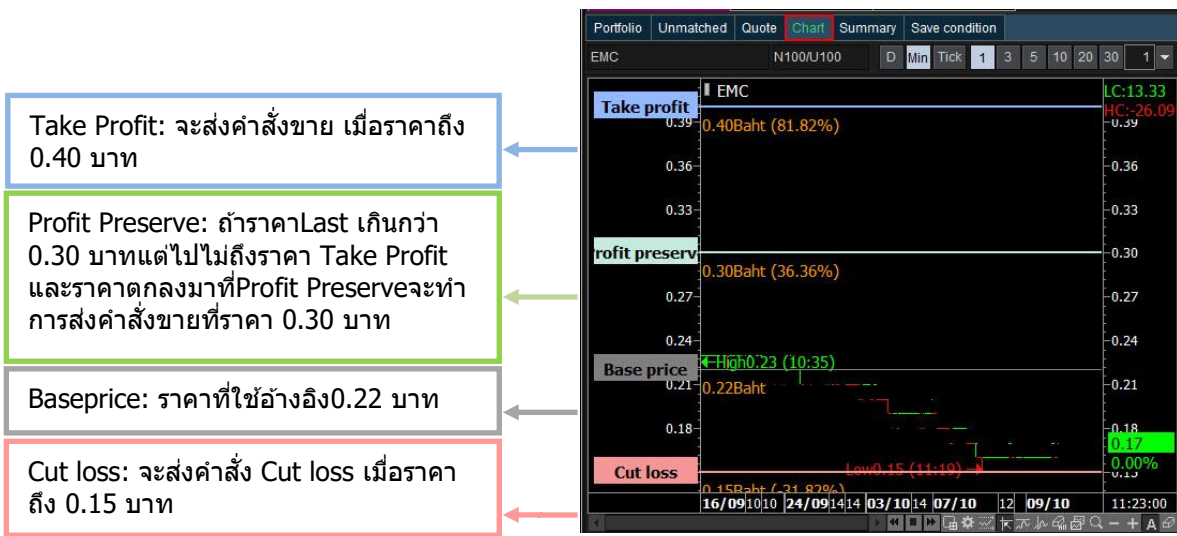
Take Profit: จะส่งคำสั่งขาย เมื่อราคาถึง 0.40 บาท

Profit Preserve: ถ้าราคาLast เกินกว่า 0.30 บาทแต่ไปไม่ถึงราคา Take Profit และราคาตกลงมาที่Profit Preserveจะทำการส่งคำสั่งขายที่ราคา 0.30 บาท

Baseprice: ราคาที่ใช้อ้างอิง0.22 บาท

Cut loss: จะส่งคำสั่ง Cut loss เมื่อราคาถึง 0.15 บาท

Portfolio | Unmatched | Quote | Chart | Summary | Save condition

EMC N100/U100 D Min Tick 1 3 5 10 20 30 1

EMC
LC:13.33
HC:-26.09

Take profit
0.39
0.40Baht (81.82%)
0.39
0.36
0.36
0.33
0.33
rofit preserv
0.30
0.30Baht (36.36%)
0.27
0.27
0.24
0.24
Base price
High0.23 (10:35)
0.21
0.22Baht
0.21
0.18
0.18
0.17
0.00%
Cut loss
Low0.15 (11:19)
0.15Baht (-31.82%)
0.15

16/09 10 10 24/09 14 14 03/10 14 07/10 12 09/10 11:23:00